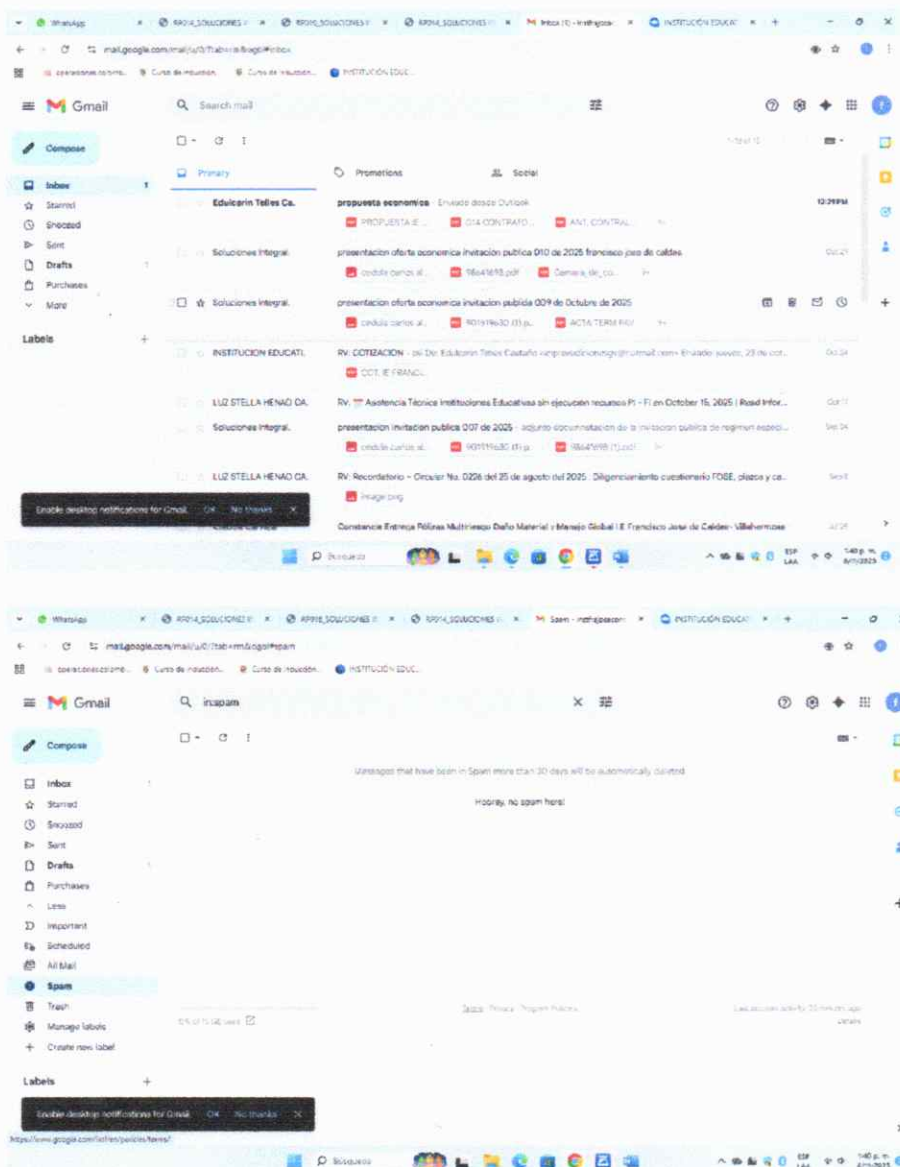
WhatsApp × RP014_SOLUCIONES I × RP016_SOLUCIONES I × RP014_SOLUCIONES I × Inbox (1) - institugcas × INSTITUCION EDUCAT × +

mail.google.com/mail/u/0/?tab=rm&ogbl#inbox

cpeacioneseducativa... Curso de inducción... Curso de inducción... INSTITUCION EDUC...

Gmail

Search mail

Compose

Inbox 1
Starred
Snoozed
Sent
Drafts
Purchases
More

Labels +

Primary

Promotions

Social

Educicarin Telles Ca. propuesta economica - Enviado desde Outlook 12:29 PM
PROPUESTA E... 014 CONTRATO... ANT. CONTRAL...

Soluciones Integral. presentacion oferta economica invitacion publica 010 de 2025 francisco jose de caldas Oct 21
cedula carlos al... 98641698.pdf Camara_de_co... +

Soluciones Integral. presentacion oferta economica invitacion publicia 009 de Octubre de 2025
cedula carlos al... 901919630 (3).p... ACTA TERM FIN... +

INSTITUCION EDUCATI. RV: COTIZACION - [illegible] Oct 24
COT. IE FRANCI...

LUZ STELLA HENAO CA. RV: Asistencia Técnica Instituciones Educativas sin ejecución recursos FI - FI en October 15, 2025 | Read Infor... Oct 17

Soluciones Integral. presentacion invitacion publica 007 de 2025 - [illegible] Sep 24
cedula carlos al... 901919630 (1).p... 98641698 (1).pdf +

LUZ STELLA HENAO CA. RV: Recordatorio – Circular No. 0206 del 25 de agosto del 2025 : Diligenciamiento cuestionario FOSE, plazos y ca... Sep 8
image.png

Enable desktop notifications for Gmail. OK No thanks ×

Constancia Entrega Pólizas Multiriesgo Daño Material y Manejo Global I.E Francisco Jose de Caldas- Villahermosa Jul 25

Buscar

ESP LAA 1:40 p. m.

WhatsApp × RP014_SOLUCIONES I × RP016_SOLUCIONES I × RP014_SOLUCIONES I × Spam - institugcas × INSTITUCION EDUCAT × +

mail.google.com/mail/u/0/?tab=rm&ogbl#spam

cpeacioneseducativa... Curso de inducción... Curso de inducción... INSTITUCION EDUC...

Gmail

in:spam

Compose

Inbox 1
Starred
Snoozed
Sent
Drafts
Purchases
Less
Important
Scheduled
All Mail
Spam
Trash
Manage labels
Create new label

Labels +

Messages that have been in Spam more than 30 days will be automatically deleted.

Hooray, no spam here!

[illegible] GB used

Terms · Privacy · Program Policies

Last account activity: 29 minutes ago
Details

Enable desktop notifications for Gmail. OK No thanks ×

https://www.google.com/intl/en/policies/terms/

Buscar

ESP LAA 1:40 p. m.